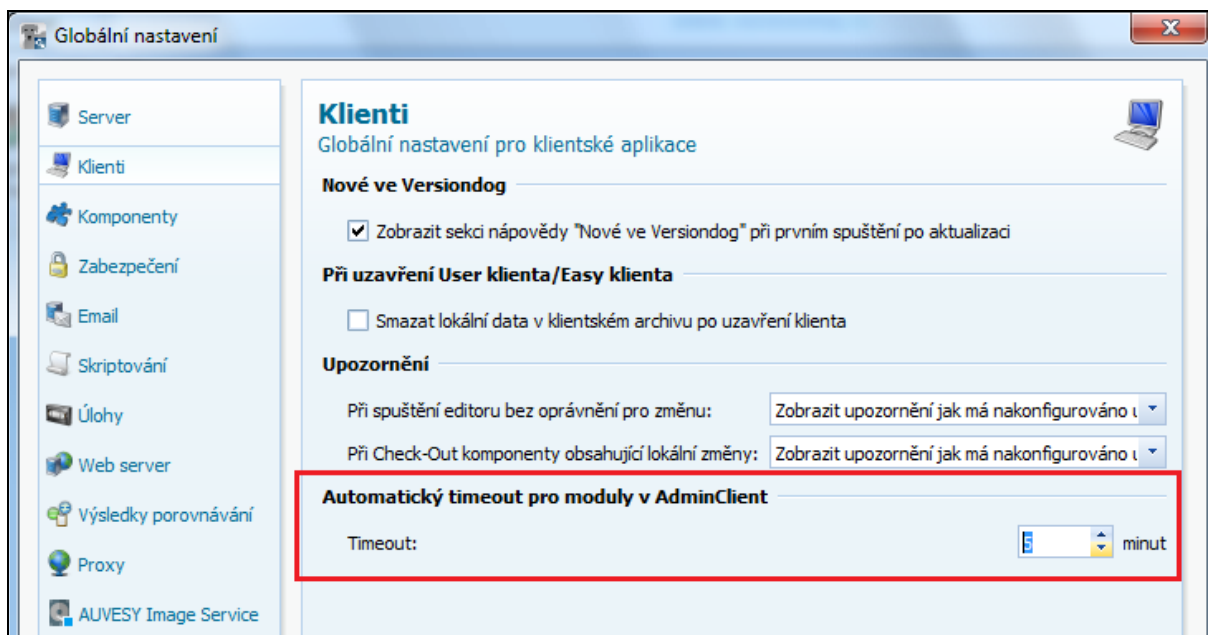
Globální nastavení

Server
Klienti
Komponenty
Zabezpečení
Email
Skriptování
Úlohy
Web server
Výsledky porovnávání
Proxy
AUVESY Image Service

Klienti
Globální nastavení pro klientské aplikace

Nové ve Versiondog

Zobrazit sekci nápovědy "Nové ve Versiondog" při prvním spuštění po aktualizaci

Při uzavření User klienta/Easy klienta

Smazat lokální data v klientském archivu po uzavření klienta

Upozornění

Při spuštění editoru bez oprávnění pro změnu: Zobrazit upozornění jak má nakonfigurováno u

Při Check-Out komponenty obsahující lokální změny: Zobrazit upozornění jak má nakonfigurováno u

Automatický timeout pro moduly v AdminClient

Timeout: 5 minut